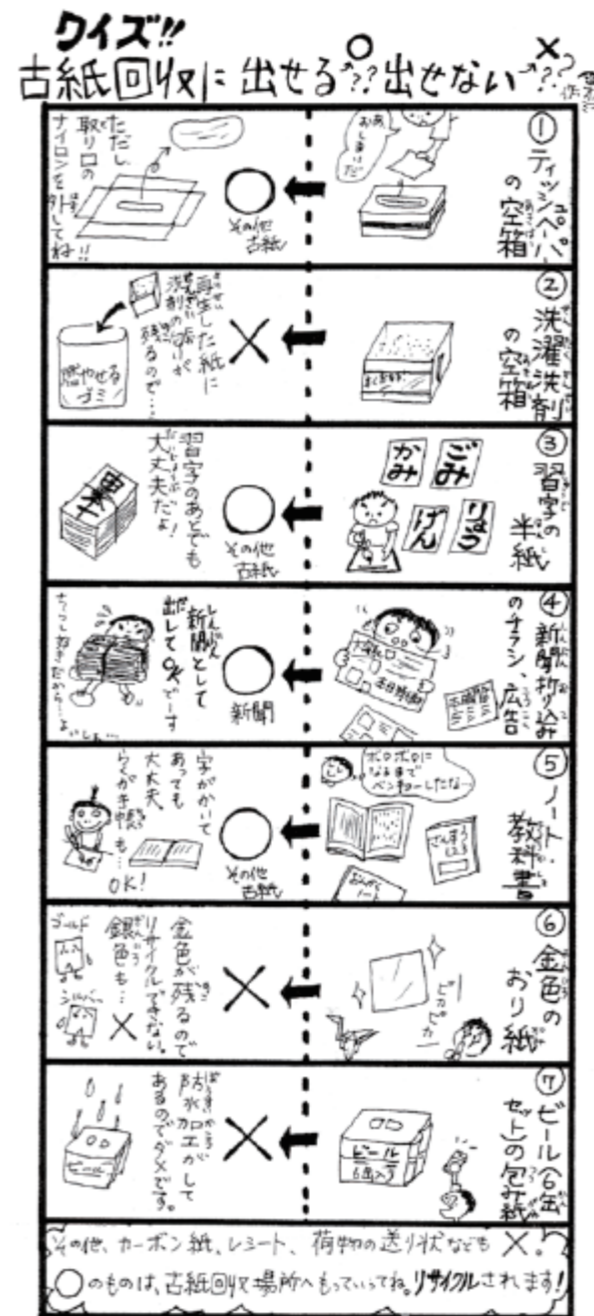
クイズ!!
古紙回収に出せる○??出せない×??

①ティッシュペーパの空箱
ああ、しまった
ただし、取り口のナイロンを外してね!!
○
その他古紙

②洗濯洗剤の空箱
再生した紙に洗剤の香りが残るので…
燃やせるゴミ
×

③習字の半紙
ごみ
かみ
りょう
げん
習字のあとでも大丈夫だよ!
○
その他古紙

④新聞折り込みのチラシ、広告
新聞として出してOKでーす
ちょっと、お父さんだから…
よいしょ…
○
新聞

⑤ノート・教科書
ボロボロになるまでベンキョーしたな…
字がかいてあっても大丈夫
らくがき帳も…OK!
○
その他古紙

⑥金色のおり紙
ピカピカ
金色が残るのでリサイクルできない。
銀色も…
ゴールド
シルバー
×

⑦ビール(6缶セット)の包装紙
ビール
防水加工がしてあるのでダメです。
×

その他、カーボン紙、レシート、荷物の送り状なども×。
○のものは、古紙回収場所へもっていってね。リサイクルされます!